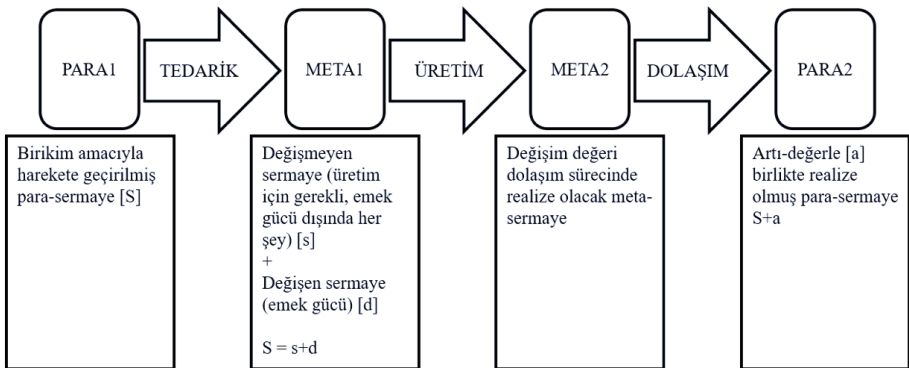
PARA1

TEDARİK

META1

ÜRETİM

META2

DOLAŞIM

PARA2

Birikim amacıyla harekete geçirilmiş para-sermaye [S]

Değişmeyen sermaye (üretim için gerekli, emek gücü dışında her şey) [s]
+
Değişen sermaye (emek gücü) [d]

S = s+d

Değişim değeri dolaşım sürecinde realize olacak meta-sermaye

Artı-değerle [a] birlikte realize olmuş para-sermaye S+a